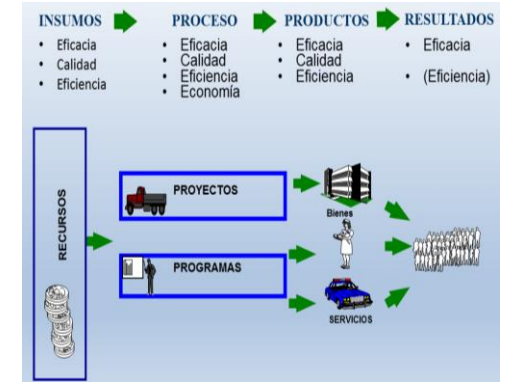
INSUMOS
• Eficacia
• Calidad
• Eficiencia

PROCESO
• Eficacia
• Calidad
• Eficiencia
• Economía

PRODUCTOS
• Eficacia
• Calidad
• Eficiencia

RESULTADOS
• Eficacia
• (Eficiencia)

RECURSOS

PROYECTOS

PROGRAMAS

Bienes

SERVICIOS